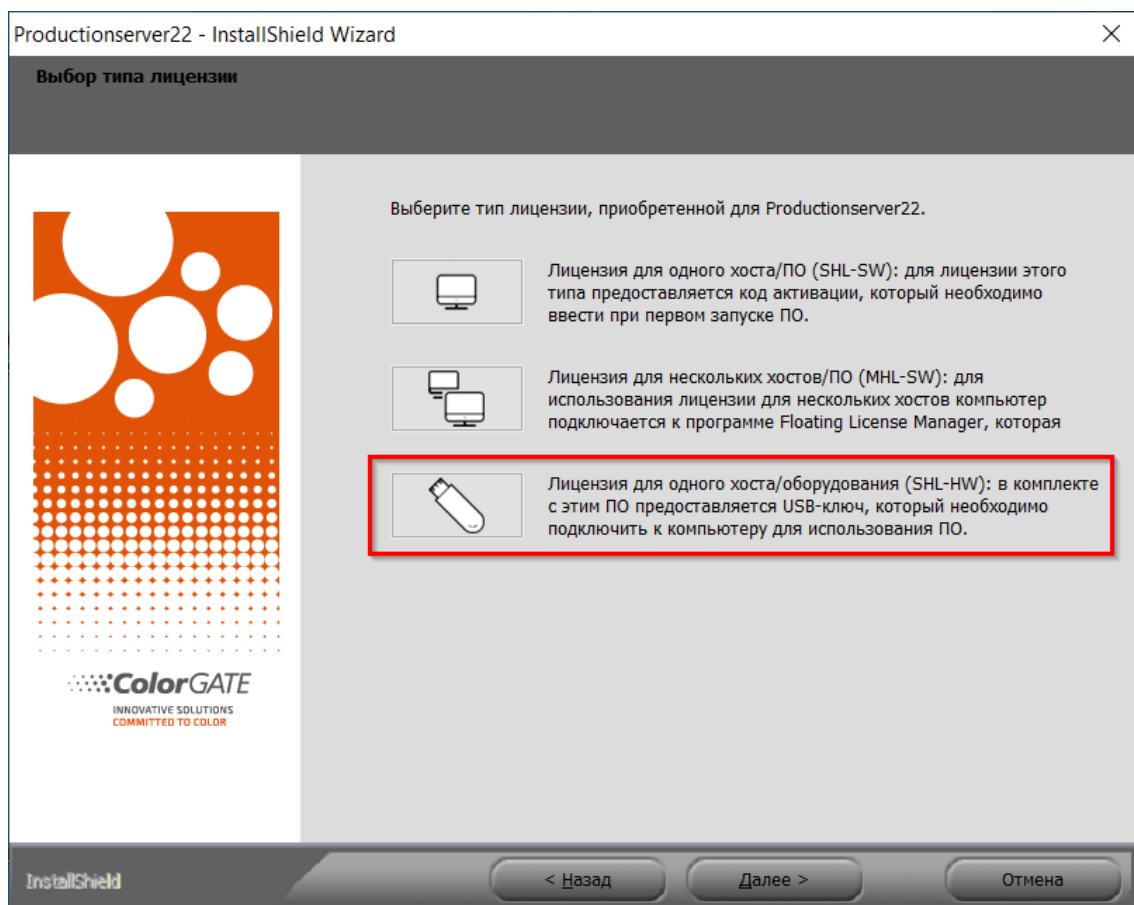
Productionserver22 - InstallShield Wizard

Выбор типа лицензии

Выберите тип лицензии, приобретенной для Productionserver22.

Лицензия для одного хоста/ПО (SHL-SW): для лицензии этого типа предоставляется код активации, который необходимо ввести при первом запуске ПО.

Лицензия для нескольких хостов/ПО (MHL-SW): для использования лицензии для нескольких хостов компьютер подключается к программе Floating License Manager, которая

Лицензия для одного хоста/оборудования (SHL-HW): в комплекте с этим ПО предоставляется USB-ключ, который необходимо подключить к компьютеру для использования ПО.

ColorGATE
INNOVATIVE SOLUTIONS
COMMITTED TO COLOR

InstallShield

< Назад

Далее >

Отмена